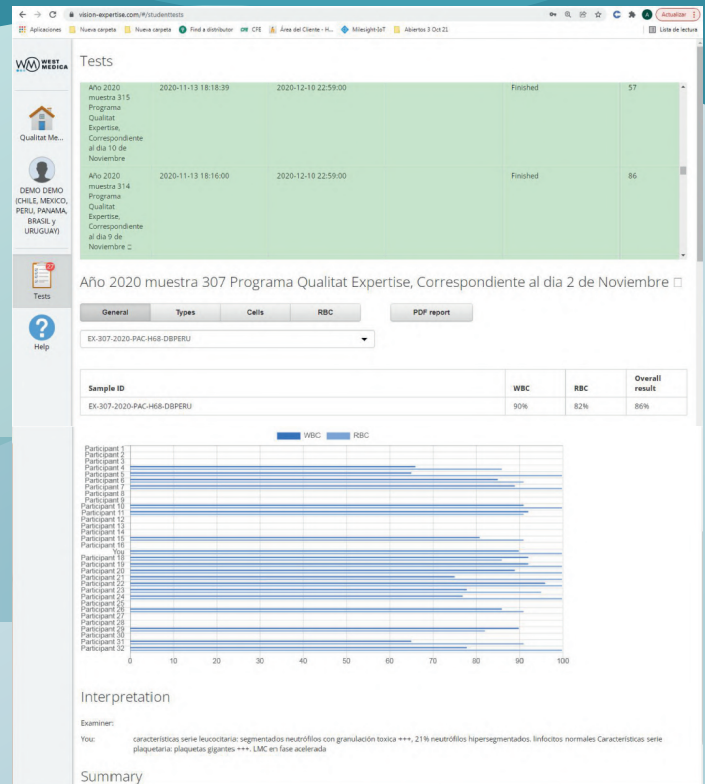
vision-expertise.com/#/studenttests

Actualizar

Aplicaciones Nueva carpeta Nueva carpeta Find a distributor CFE Área del Cliente - H... Milesight-IoT Abiertos 3 Oct 21 Lista de lectura

WEST MEDICA

Qualitat Me...

DEMO DEMO (CHILE, MEXICO, PERU, PANAMA, BRASIL y URUGUAY)

Tests

Help

Tests

| Año 2020 muestra 315 Programa Qualitat Expertise, Correspondiente al dia 10 de Noviembre | 2020-11-13 18:18:39 | 2020-12-10 22:59:00 | Finished | 57 |
|---|---|---|---|---|
| Año 2020 muestra 314 Programa Qualitat Expertise, Correspondiente al dia 9 de Noviembre ;; | 2020-11-13 18:16:00 | 2020-12-10 22:59:00 | Finished | 86 |

Año 2020 muestra 307 Programa Qualitat Expertise, Correspondiente al dia 2 de Noviembre

General Types Cells RBC PDF report

EX-307-2020-PAC-H68-DBPERU

| Sample ID | WBC | RBC | Overall result |
|---|---|---|---|
| EX-307-2020-PAC-H68-DBPERU | 90% | 82% | 86% |

WBC RBC

Participant 1
Participant 2
Participant 3
Participant 4
Participant 5
Participant 6
Participant 7
Participant 8
Participant 9
Participant 10
Participant 11
Participant 12
Participant 13
Participant 14
Participant 15
Participant 16
You
Participant 18
Participant 19
Participant 20
Participant 21
Participant 22
Participant 23
Participant 24
Participant 25
Participant 26
Participant 27
Participant 28
Participant 29
Participant 30
Participant 31
Participant 32

0 10 20 30 40 50 60 70 80 90 100

Interpretation

Examiner:

You: características serie leucocitaria: segmentados neutrófilos con granulación toxica +++, 21% neutrófilos hipersegmentados. linfocitos normales Características serie plaquetaria: plaquetas gigantes +++. LMC en fase acelerada

Summary